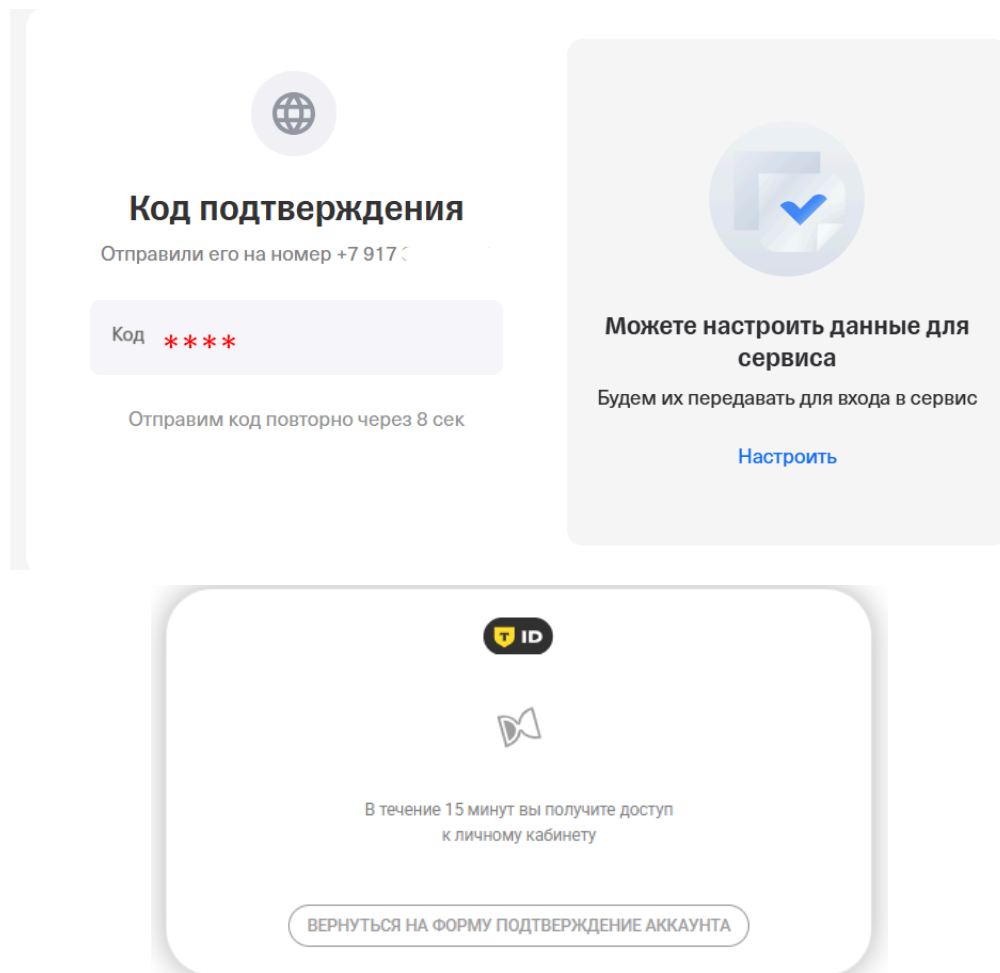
Код подтверждения

Отправили его на номер +7 917 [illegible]

Код ****

Отправим код повторно через 8 сек

Можете настроить данные для сервиса

Будем их передавать для входа в сервис

Настроить

T ID

В течение 15 минут вы получите доступ к личному кабинету

ВЕРНУТЬСЯ НА ФОРМУ ПОДТВЕРЖДЕНИЕ АККАУНТА